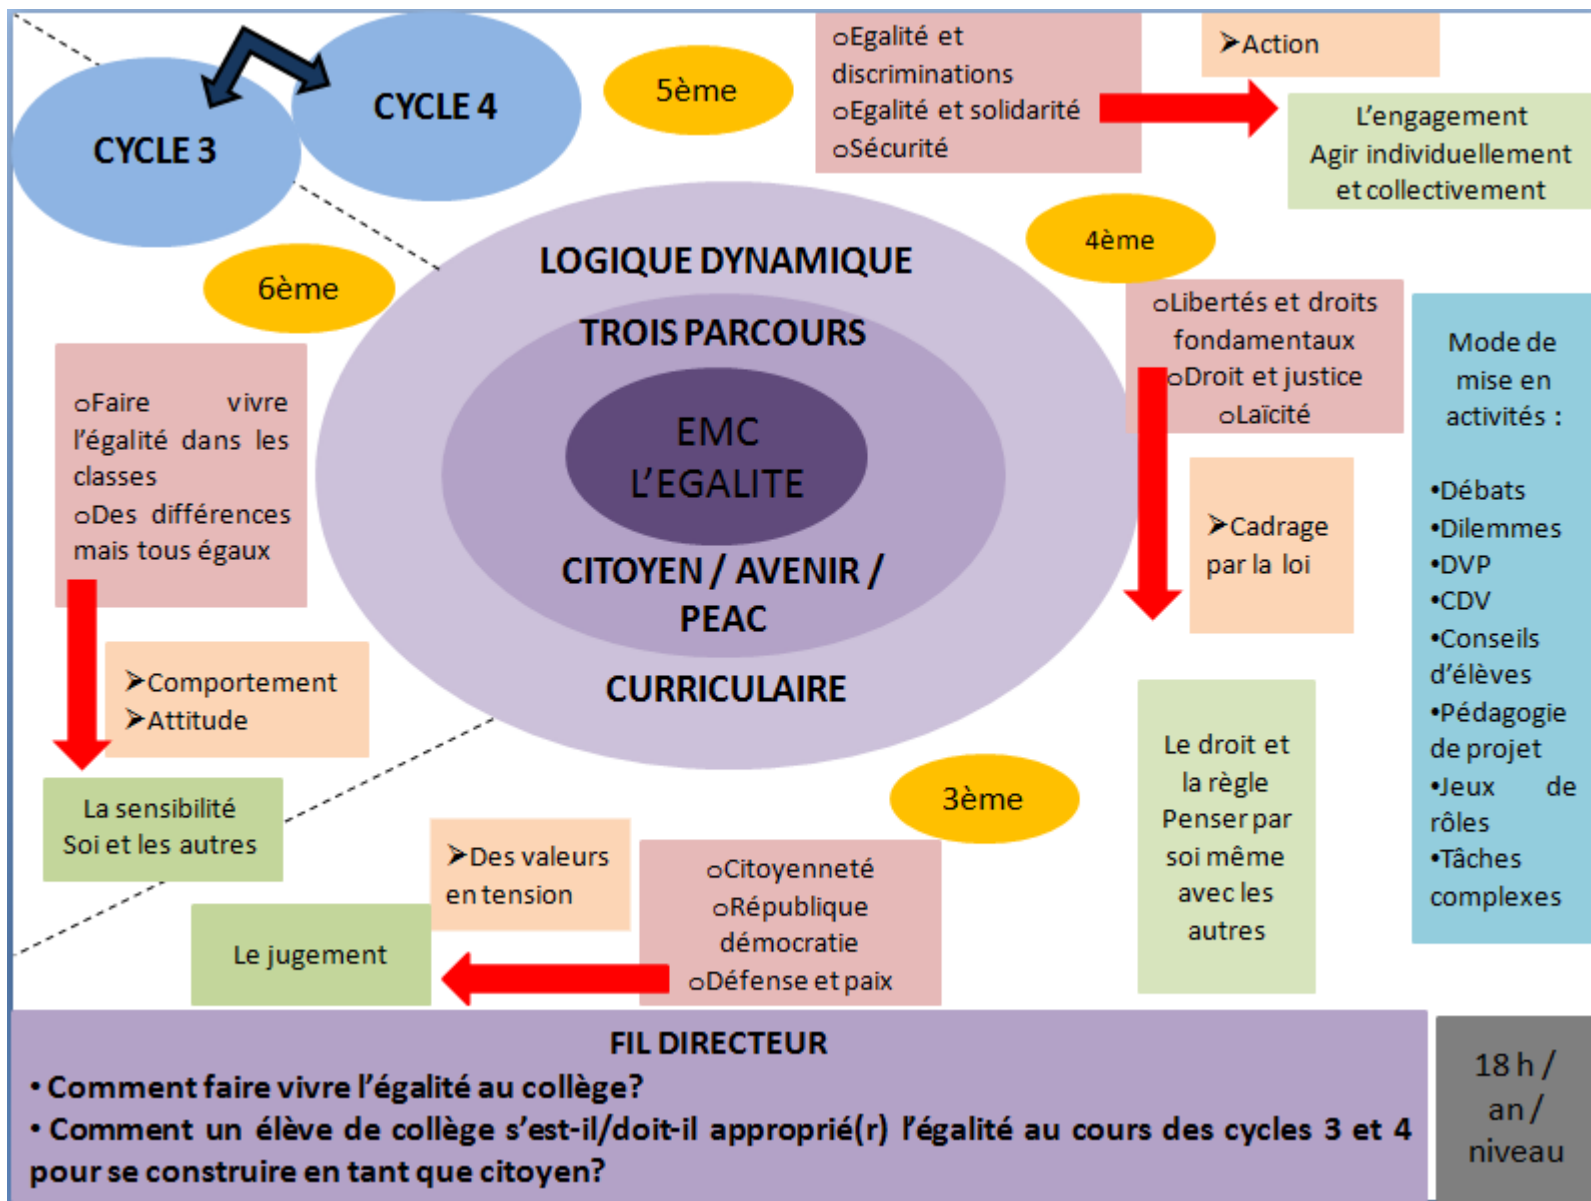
CYCLE 3

CYCLE 4

5ème

oEgalité et discriminations
oEgalité et solidarité
oSécurité

➤Action

L'engagement
Agir individuellement et collectivement

4ème

6ème

LOGIQUE DYNAMIQUE

TROIS PARCOURS

EMC
L'EGALITE

CITOYEN / AVENIR / PEAC

CURRICULAIRE

oLibertés et droits fondamentaux
oDroit et justice
oLaïcité

Mode de mise en activités :

•Débats
•Dilemmes
•DVP
•CDV
•Conseils d'élèves
•Pédagogie de projet
•Jeux de rôles
•Tâches complexes

oFaire vivre l'égalité dans les classes
oDes différences mais tous égaux

➤Cadrage par la loi

➤Comportement
➤Attitude

Le droit et la règle
Penser par soi même avec les autres

La sensibilité
Soi et les autres

3ème

➤Des valeurs en tension

oCitoyenneté
oRépublique démocratie
oDéfense et paix

Le jugement

FIL DIRECTEUR
• Comment faire vivre l'égalité au collège?
• Comment un élève de collège s'est-il/doit-il approprié(r) l'égalité au cours des cycles 3 et 4 pour se construire en tant que citoyen?

18 h / an / niveau